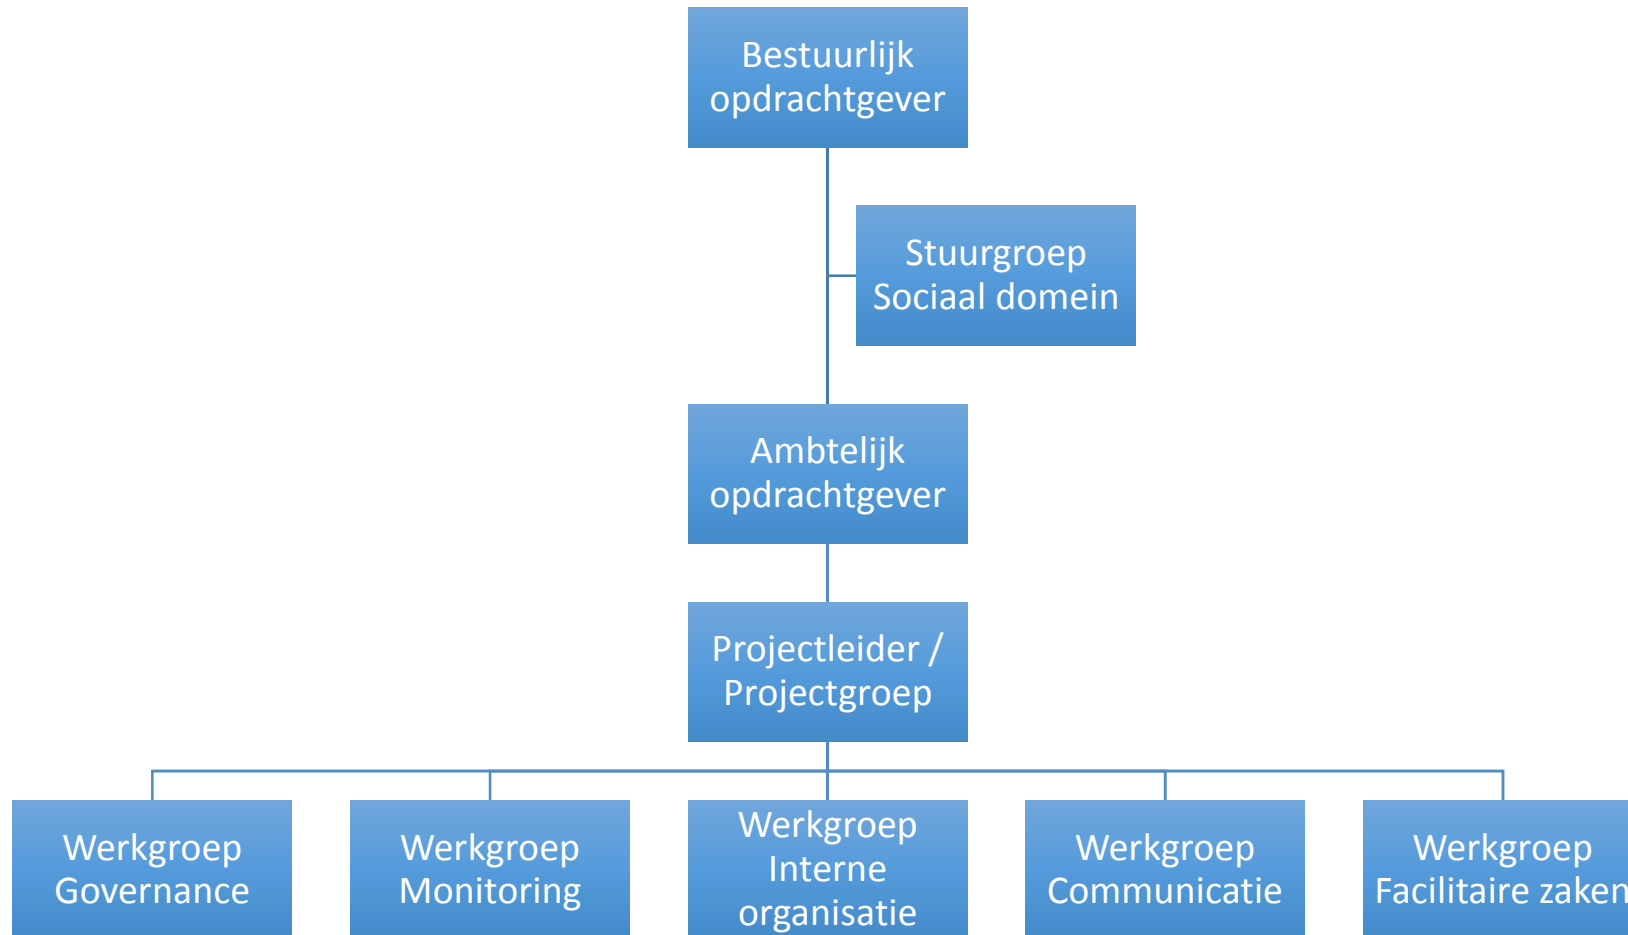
Bestuurlijk opdrachtgever

Stuurgroep Sociaal domein

Ambtelijk opdrachtgever

Projectleider / Projectgroep

Werkgroep Governance

Werkgroep Monitoring

Werkgroep Interne organisatie

Werkgroep Communicatie

Werkgroep Facilitaire zaken